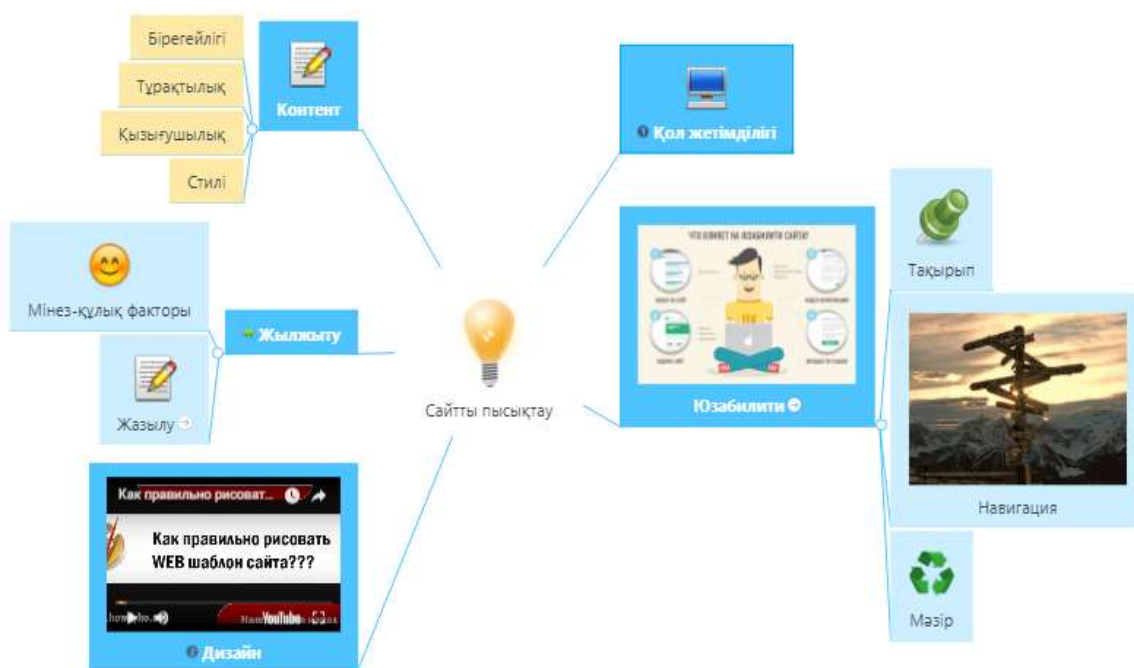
Бірегейлігі

Тұрақтылық

Қызығушылық

Стилі

Контент

Қол жетімділігі

Мінез-құлық факторы

Жылжыту

Жазылу

Сайтты пысықтау

ЧТО ВЛИЯЕТ НА ЮЗАБИЛИТИ САЙТА?

Юзабилити

Тақырып

Навигация

Мәзір

Как правильно рисоват...

Как правильно рисовать WEB шаблон сайта???

YouTube

Дизайн